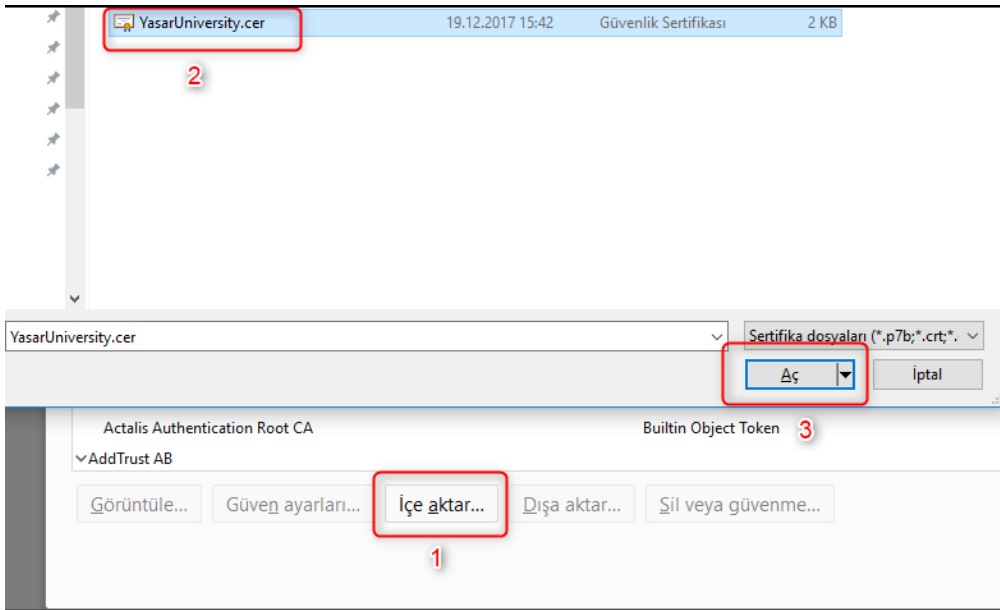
YasarUniversity.cer 19.12.2017 15:42 Güvenlik Sertifikası 2 KB

2

YasarUniversity.cer

Sertifika dosyaları (*.p7b;*.crt;*.

Aç

İptal

Actalis Authentication Root CA

Builtin Object Token

3

AddTrust AB

Görüntüle...

Güven ayarları...

İçe aktar...

Dışa aktar...

Sil veya güvenme...

1